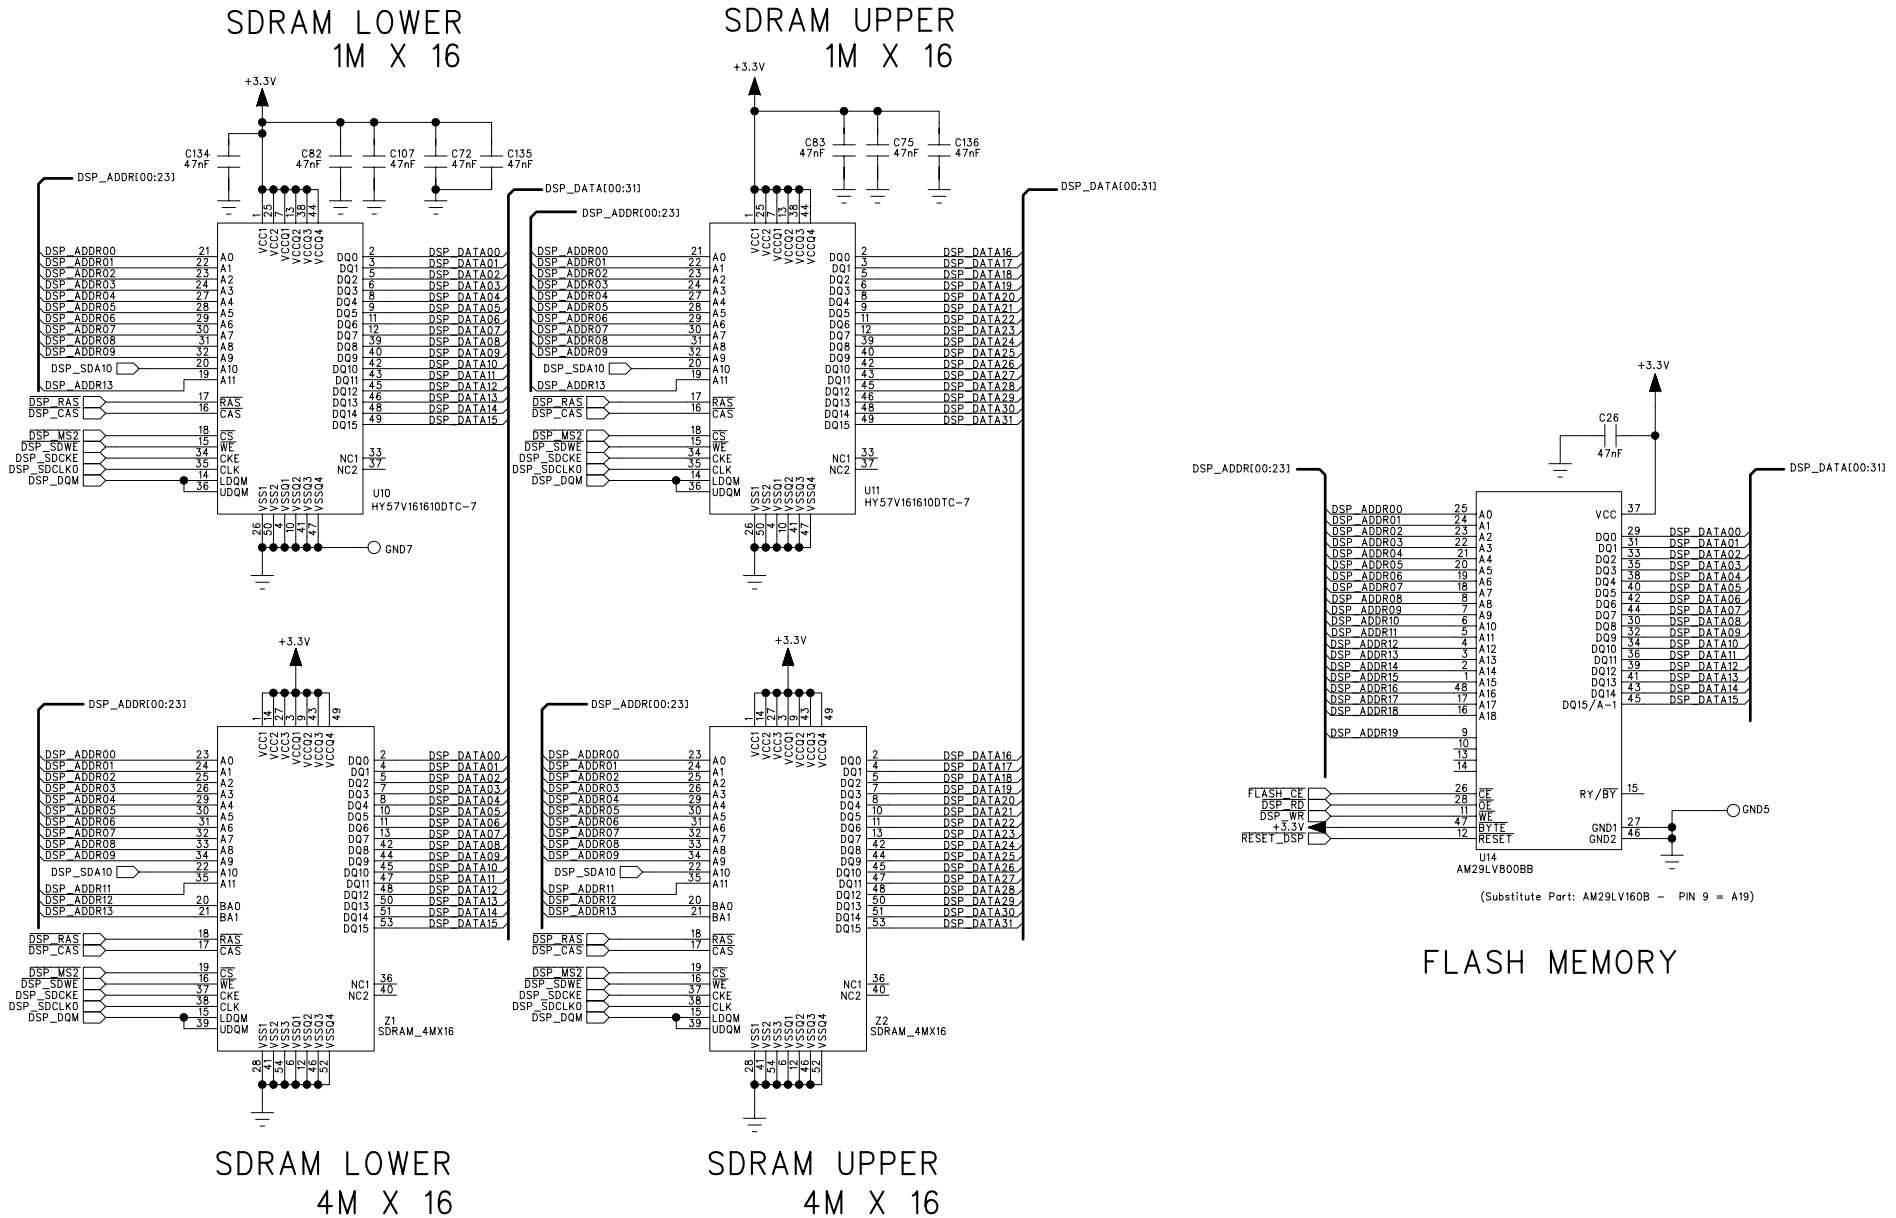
SDRAM LOWER
1M X 16

SDRAM UPPER
1M X 16

+3.3V

C134 47nF
C82 47nF
C107 47nF
C72 47nF
C135 47nF

DSP_ADDR[00:23]
DSP_DATA[00:31]

1 25 7 13 38 44
VCC1 VCC2 VCCQ1 VCCQ2 VCCQ3 VCCQ4

DSP_ADDR00 21 A0
DSP_ADDR01 22 A1
DSP_ADDR02 23 A2
DSP_ADDR03 24 A3
DSP_ADDR04 27 A4
DSP_ADDR05 28 A5
DSP_ADDR06 29 A6
DSP_ADDR07 30 A7
DSP_ADDR08 31 A8
DSP_ADDR09 32 A9
DSP_SDA10 20 A10
DSP_ADDR13 19 A11
$\overline{DSP\_RAS}$ 17 $\overline{RAS}$
$\overline{DSP\_CAS}$ 16 $\overline{CAS}$
$\overline{DSP\_MS2}$ 18 $\overline{CS}$
DSP_SDWE 15 $\overline{WE}$
DSP_SDCKE 34 CKE
DSP_SDCLK0 35 CLK
DSP_DQM 14 LDQM
36 UDQM

DQ0 2 DSP_DATA00
DQ1 3 DSP_DATA01
DQ2 5 DSP_DATA02
DQ3 6 DSP_DATA03
DQ4 8 DSP_DATA04
DQ5 9 DSP_DATA05
DQ6 11 DSP_DATA06
DQ7 12 DSP_DATA07
DQ8 39 DSP_DATA08
DQ9 40 DSP_DATA09
DQ10 42 DSP_DATA10
DQ11 43 DSP_DATA11
DQ12 45 DSP_DATA12
DQ13 46 DSP_DATA13
DQ14 48 DSP_DATA14
DQ15 49 DSP_DATA15
NC1 33
NC2 37

U10
HY57V161610DTC-7

VSS1 VSS2 VSSQ1 VSSQ2 VSSQ3 VSSQ4
26 50 4 10 41 47
GND7

+3.3V
C83 47nF
C75 47nF
C136 47nF

DSP_ADDR[00:23]
DSP_DATA[00:31]

1 25 7 13 38 44
VCC1 VCC2 VCCQ1 VCCQ2 VCCQ3 VCCQ4

DSP_ADDR00 21 A0
DSP_ADDR01 22 A1
DSP_ADDR02 23 A2
DSP_ADDR03 24 A3
DSP_ADDR04 27 A4
DSP_ADDR05 28 A5
DSP_ADDR06 29 A6
DSP_ADDR07 30 A7
DSP_ADDR08 31 A8
DSP_ADDR09 32 A9
DSP_SDA10 20 A10
DSP_ADDR13 19 A11
$\overline{DSP\_RAS}$ 17 $\overline{RAS}$
$\overline{DSP\_CAS}$ 16 $\overline{CAS}$
$\overline{DSP\_MS2}$ 18 $\overline{CS}$
DSP_SDWE 15 $\overline{WE}$
DSP_SDCKE 34 CKE
DSP_SDCLK0 35 CLK
DSP_DQM 14 LDQM
36 UDQM

DQ0 2 DSP_DATA16
DQ1 3 DSP_DATA17
DQ2 5 DSP_DATA18
DQ3 6 DSP_DATA19
DQ4 8 DSP_DATA20
DQ5 9 DSP_DATA21
DQ6 11 DSP_DATA22
DQ7 12 DSP_DATA23
DQ8 39 DSP_DATA24
DQ9 40 DSP_DATA25
DQ10 42 DSP_DATA26
DQ11 43 DSP_DATA27
DQ12 45 DSP_DATA28
DQ13 46 DSP_DATA29
DQ14 48 DSP_DATA30
DQ15 49 DSP_DATA31
NC1 33
NC2 37

U11
HY57V161610DTC-7

VSS1 VSS2 VSSQ1 VSSQ2 VSSQ3 VSSQ4
26 50 4 10 41 47

+3.3V
C26
47nF
DSP_ADDR[00:23]
DSP_DATA[00:31]

DSP_ADDR00 25 A0
DSP_ADDR01 24 A1
DSP_ADDR02 23 A2
DSP_ADDR03 22 A3
DSP_ADDR04 21 A4
DSP_ADDR05 20 A5
DSP_ADDR06 19 A6
DSP_ADDR07 18 A7
DSP_ADDR08 8 A8
DSP_ADDR09 7 A9
DSP_ADDR10 6 A10
DSP_ADDR11 5 A11
DSP_ADDR12 4 A12
DSP_ADDR13 3 A13
DSP_ADDR14 2 A14
DSP_ADDR15 1 A15
DSP_ADDR16 48 A16
DSP_ADDR17 17 A17
DSP_ADDR18 16 A18
DSP_ADDR19 9
10
13
14
$\overline{FLASH\_CE}$ 26 $\overline{CE}$
$\overline{DSP\_RD}$ 28 $\overline{OE}$
DSP_$\overline{WR}$ 11 $\overline{WE}$
+3.3V 47 $\overline{BYTE}$
$\overline{RESET\_DSP}$ 12 $\overline{RESET}$

VCC 37
DQ0 29 DSP_DATA00
DQ1 31 DSP_DATA01
DQ2 33 DSP_DATA02
DQ3 35 DSP_DATA03
DQ4 38 DSP_DATA04
DQ5 40 DSP_DATA05
DQ6 42 DSP_DATA06
DQ7 44 DSP_DATA07
DQ8 30 DSP_DATA08
DQ9 32 DSP_DATA09
DQ10 34 DSP_DATA10
DQ11 36 DSP_DATA11
DQ12 39 DSP_DATA12
DQ13 41 DSP_DATA13
DQ14 43 DSP_DATA14
DQ15/A-1 45 DSP_DATA15
RY/$\overline{BY}$ 15
GND1 27
GND2 46
GND5

U14
AM29LV800BB

(Substitute Part: AM29LV160B - PIN 9 = A19)

FLASH MEMORY

+3.3V
1 14 27 3 9 43 49
VCC1 VCC2 VCCQ1 VCCQ2 VCCQ3 VCCQ4
DSP_ADDR[00:23]

DSP_ADDR00 23 A0
DSP_ADDR01 24 A1
DSP_ADDR02 25 A2
DSP_ADDR03 26 A3
DSP_ADDR04 29 A4
DSP_ADDR05 30 A5
DSP_ADDR06 31 A6
DSP_ADDR07 32 A7
DSP_ADDR08 33 A8
DSP_ADDR09 34 A9
DSP_SDA10 22 A10
DSP_ADDR11 35 A11
DSP_ADDR12 20 BA0
DSP_ADDR13 21 BA1
$\overline{DSP\_RAS}$ 18 $\overline{RAS}$
$\overline{DSP\_CAS}$ 17 $\overline{CAS}$
$\overline{DSP\_MS2}$ 19 $\overline{CS}$
DSP_SDWE 16 $\overline{WE}$
DSP_SDCKE 37 CKE
DSP_SDCLK0 38 CLK
DSP_DQM 15 LDQM
39 UDQM

DQ0 2 DSP_DATA00
DQ1 4 DSP_DATA01
DQ2 5 DSP_DATA02
DQ3 7 DSP_DATA03
DQ4 8 DSP_DATA04
DQ5 10 DSP_DATA05
DQ6 11 DSP_DATA06
DQ7 13 DSP_DATA07
DQ8 42 DSP_DATA08
DQ9 44 DSP_DATA09
DQ10 45 DSP_DATA10
DQ11 47 DSP_DATA11
DQ12 48 DSP_DATA12
DQ13 50 DSP_DATA13
DQ14 51 DSP_DATA14
DQ15 53 DSP_DATA15
NC1 36
NC2 40

Z1
SDRAM_4MX16

VSS1 VSS2 VSS3 VSSQ1 VSSQ2 VSSQ3 VSSQ4
28 41 54 6 12 46 52

+3.3V
1 14 27 3 9 43 49
VCC1 VCC2 VCCQ1 VCCQ2 VCCQ3 VCCQ4
DSP_ADDR[00:23]

DSP_ADDR00 23 A0
DSP_ADDR01 24 A1
DSP_ADDR02 25 A2
DSP_ADDR03 26 A3
DSP_ADDR04 29 A4
DSP_ADDR05 30 A5
DSP_ADDR06 31 A6
DSP_ADDR07 32 A7
DSP_ADDR08 33 A8
DSP_ADDR09 34 A9
DSP_SDA10 22 A10
DSP_ADDR11 35 A11
DSP_ADDR12 20 BA0
DSP_ADDR13 21 BA1
$\overline{DSP\_RAS}$ 18 $\overline{RAS}$
$\overline{DSP\_CAS}$ 17 $\overline{CAS}$
$\overline{DSP\_MS2}$ 19 $\overline{CS}$
DSP_SDWE 16 $\overline{WE}$
DSP_SDCKE 37 CKE
DSP_SDCLK0 38 CLK
DSP_DQM 15 LDQM
39 UDQM

DQ0 2 DSP_DATA16
DQ1 4 DSP_DATA17
DQ2 5 DSP_DATA18
DQ3 7 DSP_DATA19
DQ4 8 DSP_DATA20
DQ5 10 DSP_DATA21
DQ6 11 DSP_DATA22
DQ7 13 DSP_DATA23
DQ8 42 DSP_DATA24
DQ9 44 DSP_DATA25
DQ10 45 DSP_DATA26
DQ11 47 DSP_DATA27
DQ12 48 DSP_DATA28
DQ13 50 DSP_DATA29
DQ14 51 DSP_DATA30
DQ15 53 DSP_DATA31
NC1 36
NC2 40

Z2
SDRAM_4MX16

VSS1 VSS2 VSS3 VSSQ1 VSSQ2 VSSQ3 VSSQ4
28 41 54 6 12 46 52

SDRAM LOWER
4M X 16

SDRAM UPPER
4M X 16